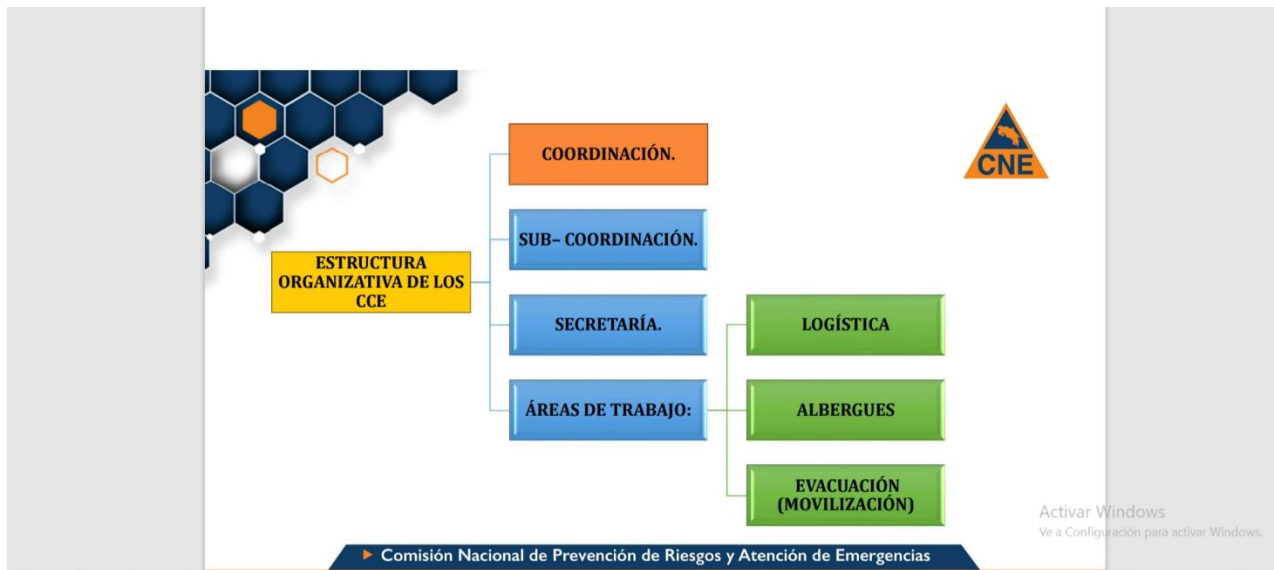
CNE

ESTRUCTURA ORGANIZATIVA DE LOS CCE

COORDINACIÓN.

SUB– COORDINACIÓN.

SECRETARÍA.

ÁREAS DE TRABAJO:

LOGÍSTICA

ALBERGUES

EVACUACIÓN (MOVILIZACIÓN)

Activar Windows
Ve a Configuración para activar Windows.

Comisión Nacional de Prevención de Riesgos y Atención de Emergencias